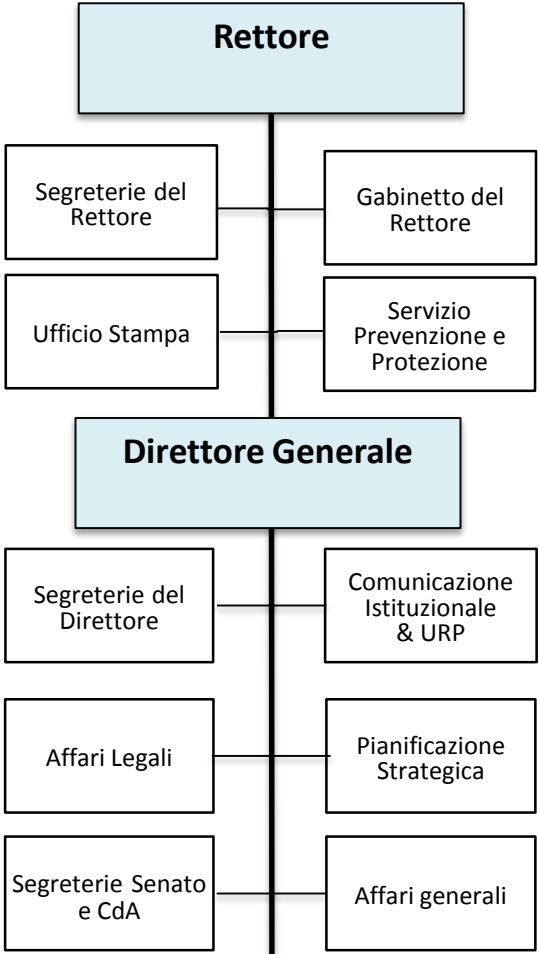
Rettore

Segreterie del Rettore

Gabinetto del Rettore

Ufficio Stampa

Servizio Prevenzione e Protezione

Direttore Generale

Segreterie del Direttore

Comunicazione Istituzionale & URP

Affari Legali

Pianificazione Strategica

Segreterie Senato e CdA

Affari generali